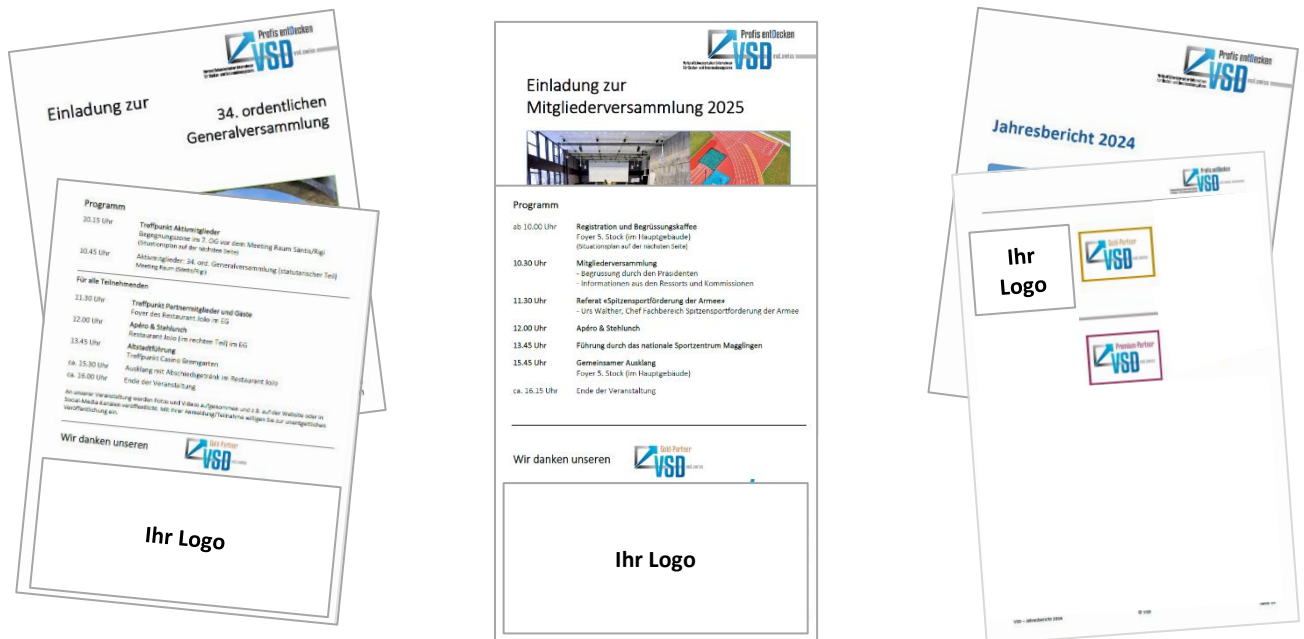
Profis entDecken
VSD

Einladung zur 34. ordentlichen Generalversammlung

Programm

10.15 Uhr Treffpunkt Aktivmitglieder
Begegnungszone im 7. OG vor dem Meeting Raum Säntis/Rigi
(Situationsplan auf der nächsten Seite)

10.45 Uhr Aktivmitglieder: 34. ord. Generalversammlung (statutarischer Teil)
Meeting Raum (Säntis/Rigi)

Für alle Teilnehmenden

11.30 Uhr Treffpunkt Partnermitglieder und Gäste
Foyer des Restaurant Jolo im EG

12.00 Uhr Apéro & Stehlunch
Restaurant Jolo (im rechten Teil) im EG

13.45 Uhr Altstadtführung
Treffpunkt Casino Bremgarten

ca. 15.30 Uhr Ausklang mit Abschiedsgetränk im Restaurant Jolo

ca. 16.00 Uhr Ende der Veranstaltung

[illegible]

Wir danken unseren

Gold-Partner
VSD

Ihr Logo

Profis entDecken
VSD

Einladung zur Mitgliederversammlung 2025

Programm

ab 10.00 Uhr Registration und Begrüssungskaffee
Foyer 5. Stock (im Hauptgebäude)
(Situationsplan auf der nächsten Seite)

10.30 Uhr Mitgliederversammlung
- Begrüssung durch den Präsidenten
- Informationen aus den Ressorts und Kommissionen

11.30 Uhr Referat «Spitzensportförderung der Armee»
- Urs Walther, Chef Fachbereich Spitzensportförderung der Armee

12.00 Uhr Apéro & Stehlunch

13.45 Uhr Führung durch das nationale Sportzentrum Magglingen

15.45 Uhr Gemeinsamer Ausklang
Foyer 5. Stock (im Hauptgebäude)

ca. 16.15 Uhr Ende der Veranstaltung

Wir danken unseren

Gold-Partner
VSD

Ihr Logo

Profis entDecken
VSD

Jahresbericht 2024

Ihr Logo

Gold-Partner
VSD

Premium-Partner
VSD

VSD – Jahresbericht 2024